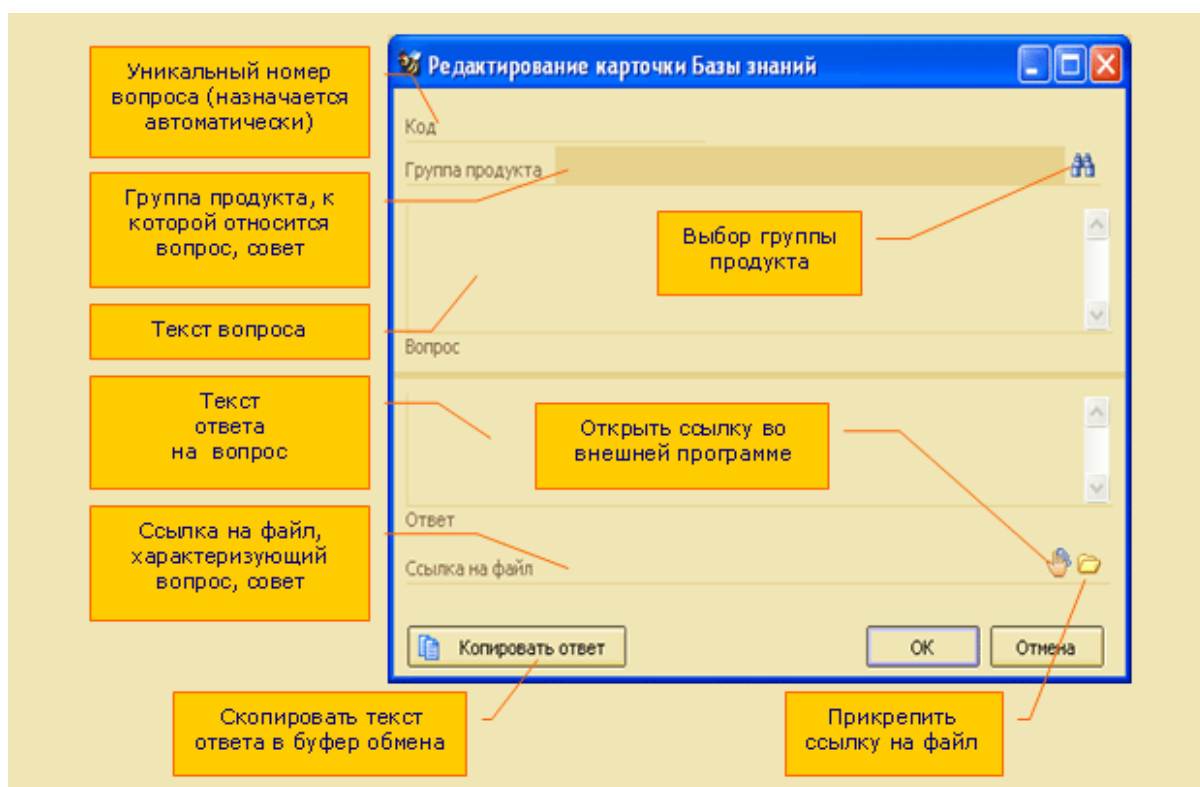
Уникальный номер вопроса (назначается автоматически)

Редактирование карточки Базы знаний

Код

Группа продукта

Группа продукта, к которой относится вопрос, совет

Выбор группы продукта

Текст вопроса

Вопрос

Текст ответа на вопрос

Открыть ссылку во внешней программе

Ответ

Ссылка на файл, характеризующий вопрос, совет

Ссылка на файл

Копировать ответ

OK

Отмена

Скопировать текст ответа в буфер обмена

Прикрепить ссылку на файл